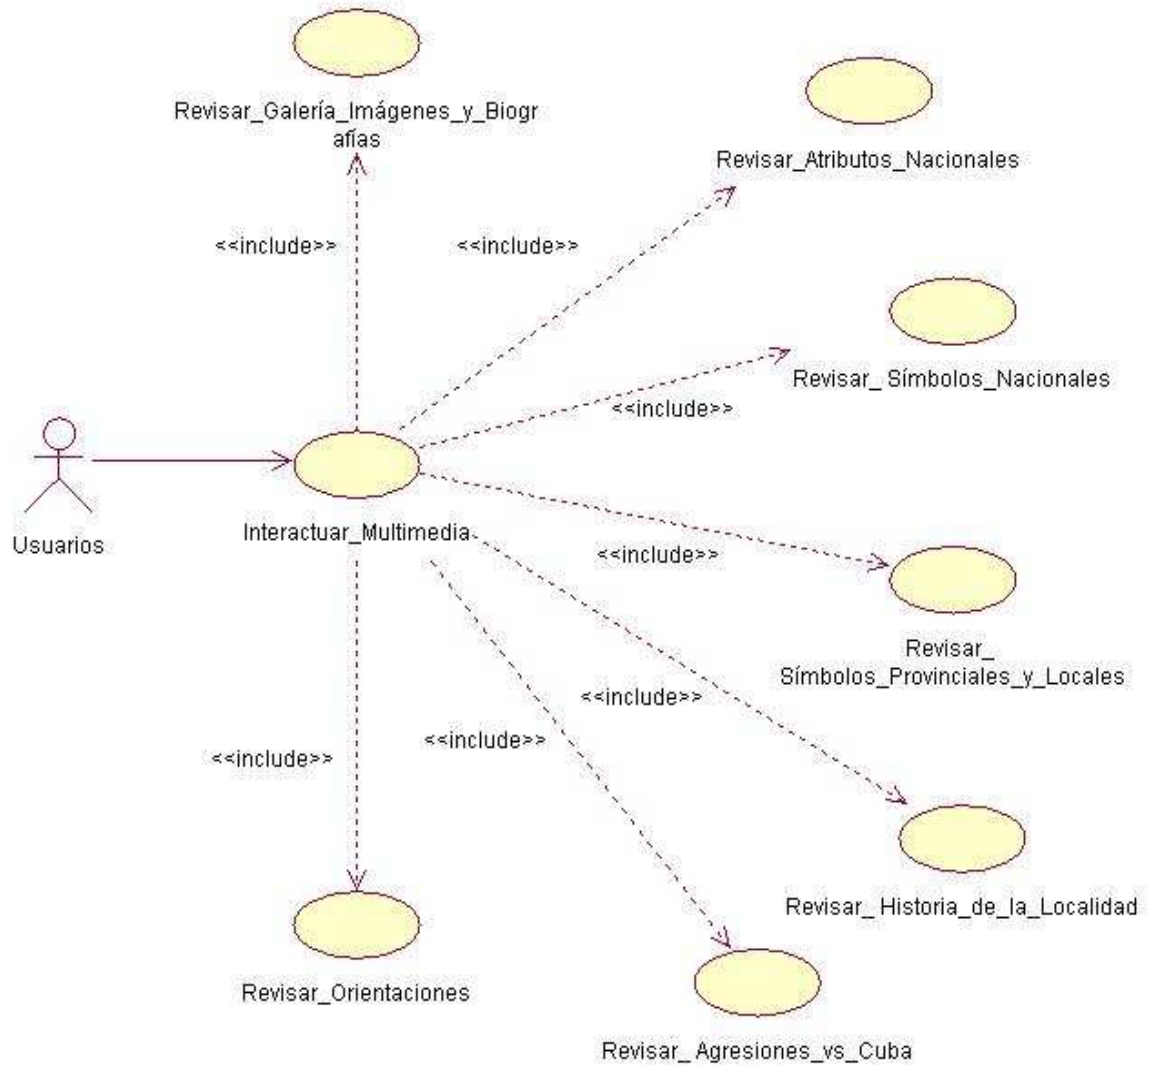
Revisar_Galería_Imágenes_y_Biografías

Revisar_Atributos_Nacionales

<<include>>

<<include>>

Revisar_ Símbolos_Nacionales

<<include>>

Usuarios

Interactuar_Multimedia

<<include>>

Revisar_ Símbolos_Provinciales_y_Locales

<<include>>

<<include>>

<<include>>

Revisar_ Historia_de_la_Localidad

Revisar_Orientaciones

Revisar_ Agresiones_vs_Cuba